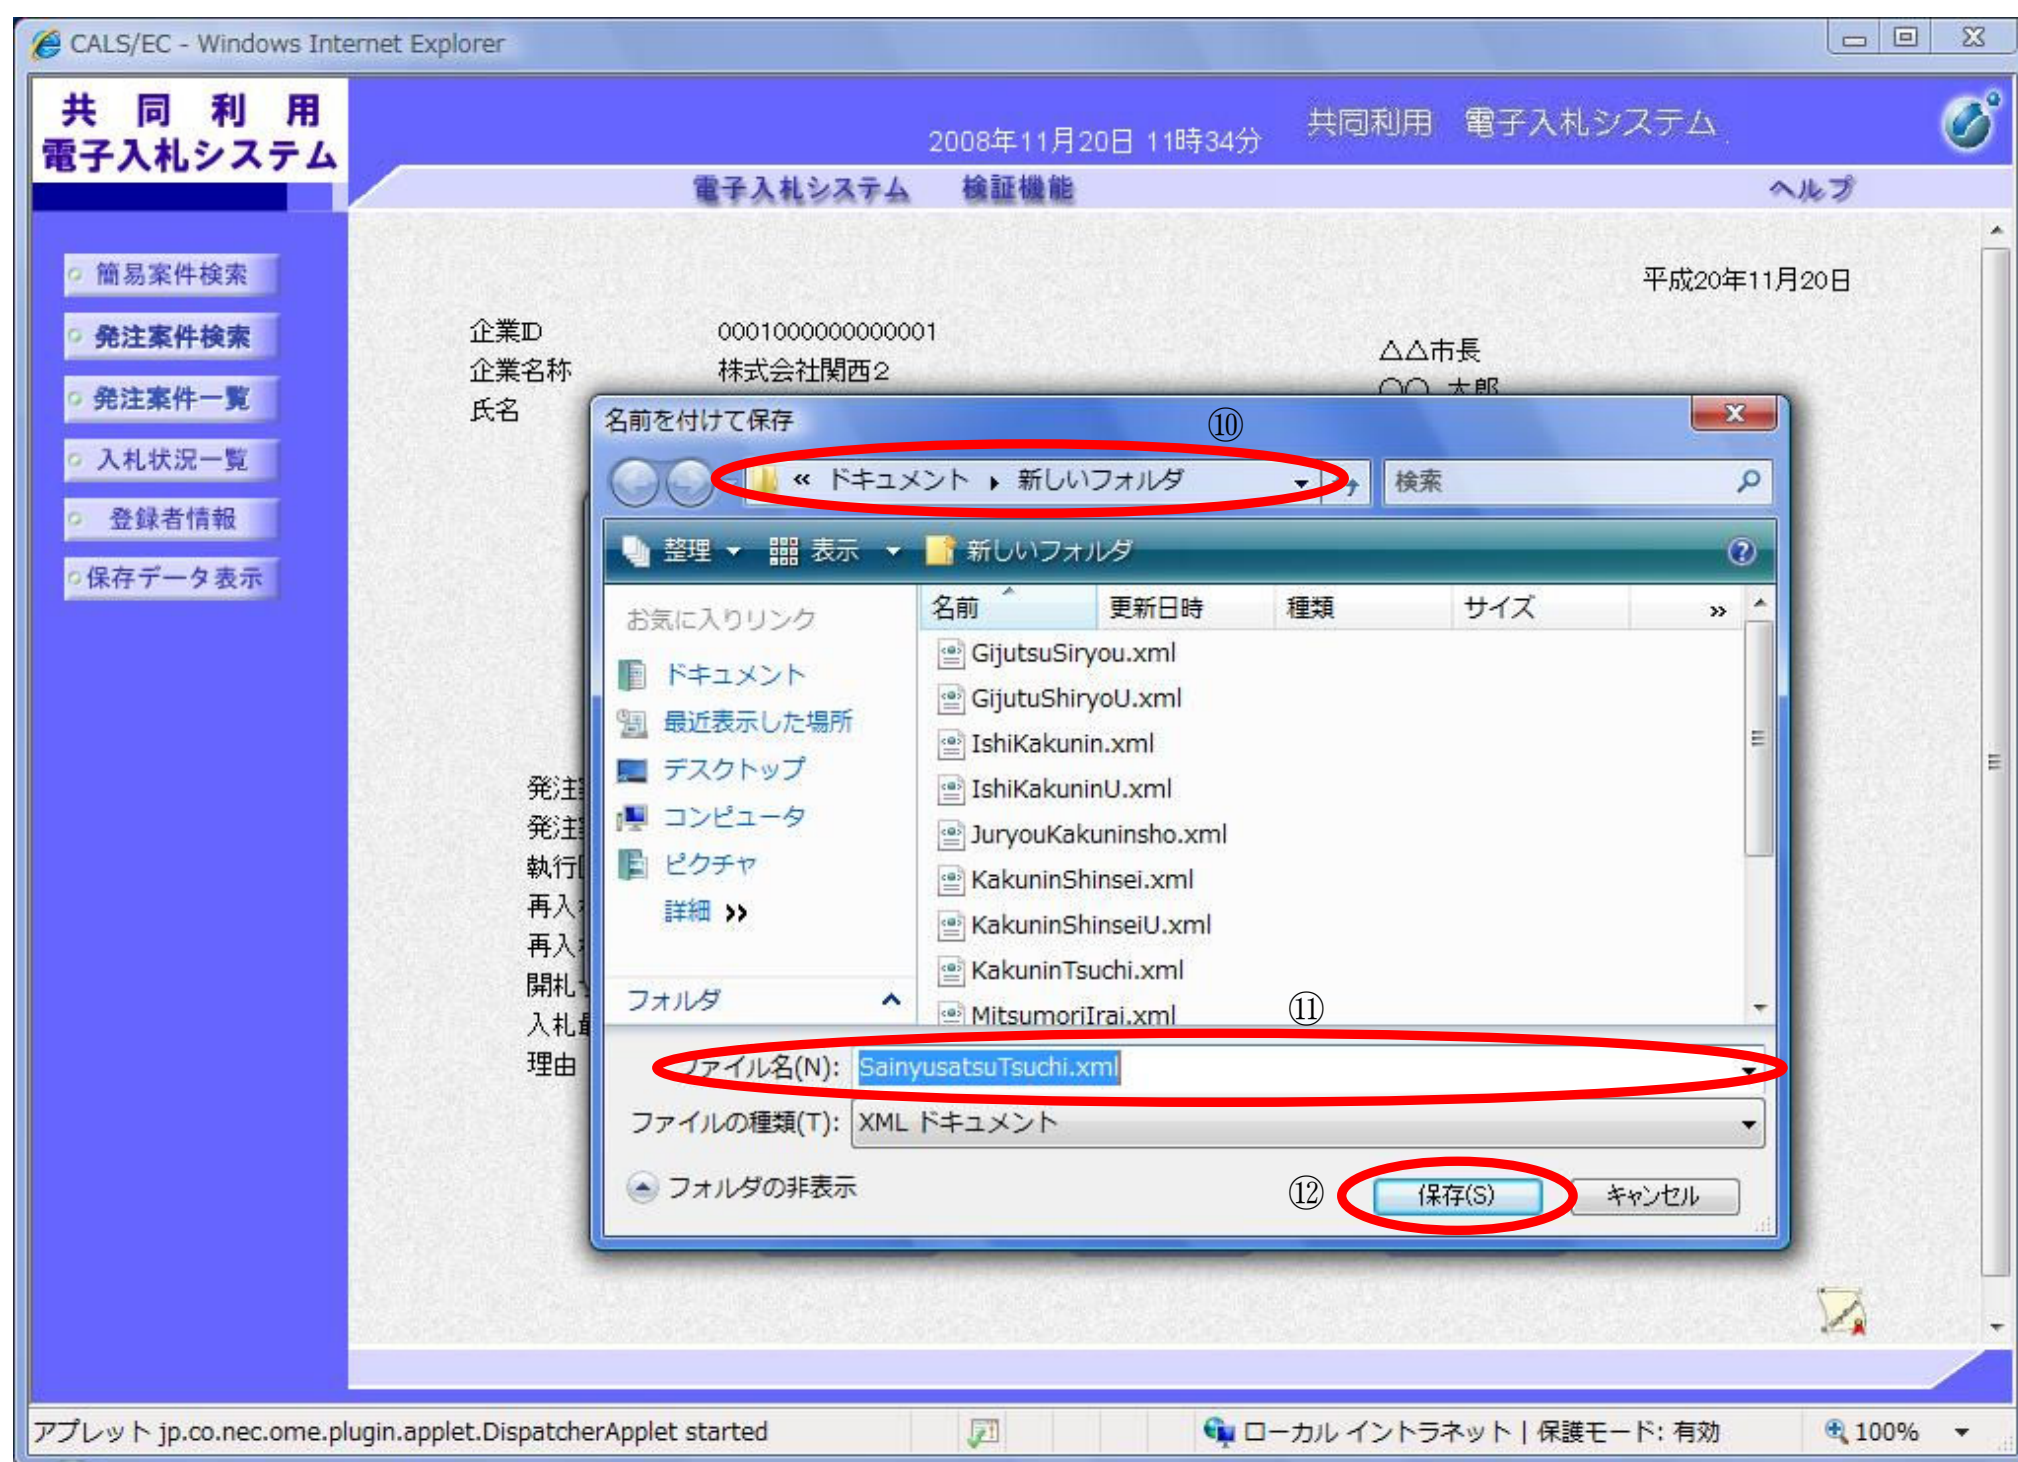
CALS/EC - Windows Internet Explorer

共 同 利 用
電子入札システム

2008年11月20日 11時34分

共同利用 電子入札システム

電子入札システム 検証機能 ヘルプ

簡易案件検索
発注案件検索
発注案件一覧
入札状況一覧
登録者情報
保存データ表示

平成20年11月20日

企業ID 0001000000000001
企業名称 株式会社関西2
氏名

△△市長
○○ 太郎

発注
発注
執行
再入
再入
開札
入札
理由

名前を付けて保存

⑩

« ドキュメント ▸ 新しいフォルダ

検索

整理 表示 新しいフォルダ

お気に入りリンク
ドキュメント
最近表示した場所
デスクトップ
コンピュータ
ピクチャ
詳細 »

フォルダ

| 名前 | 更新日時 | 種類 | サイズ |
|---|---|---|---|
| GijutsuSiryou.xml | | | |
| GijutuShiryoU.xml | | | |
| IshiKakunin.xml | | | |
| IshiKakuninU.xml | | | |
| JuryouKakuninsho.xml | | | |
| KakuninShinsei.xml | | | |
| KakuninShinseiU.xml | | | |
| KakuninTsuchi.xml | | | |
| MitsumoriIrai.xml | | | |

⑪

ファイル名(N): SainyusatsuTsuchi.xml
ファイルの種類(T): XML ドキュメント

フォルダの非表示

⑫

保存(S) キャンセル

アプレット jp.co.nec.ome.plugin.applet.DispatcherApplet started

ローカル イントラネット | 保護モード: 有効

100%